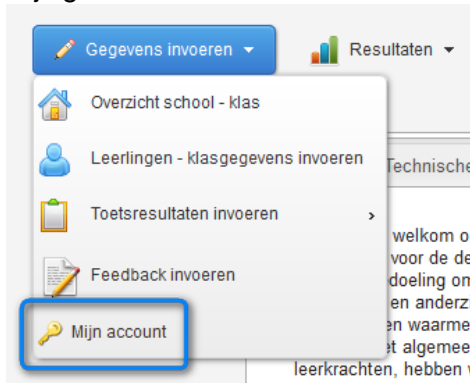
Gegevens invoeren
Resultaten
Overzicht school - klas
Leerlingen - klasgegevens invoeren
Toetsresultaten invoeren
Feedback invoeren
Mijn account
Technische
welkom o
voor de de
doeling om
en anderz
en waarme
et algemee
leerkrachten, hebben